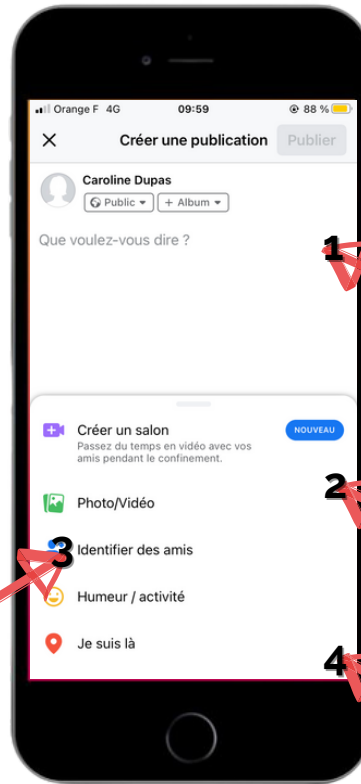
Orange F 4G 09:59 88 %

X Créer une publication Publier

Caroline Dupas
Public ▾ + Album ▾

Que voulez-vous dire ?

1

Créer un salon NOUVEAU
Passez du temps en vidéo avec vos amis pendant le confinement.

2

Photo/Vidéo

3

Identifier des amis

Humeur / activité

Je suis là

4